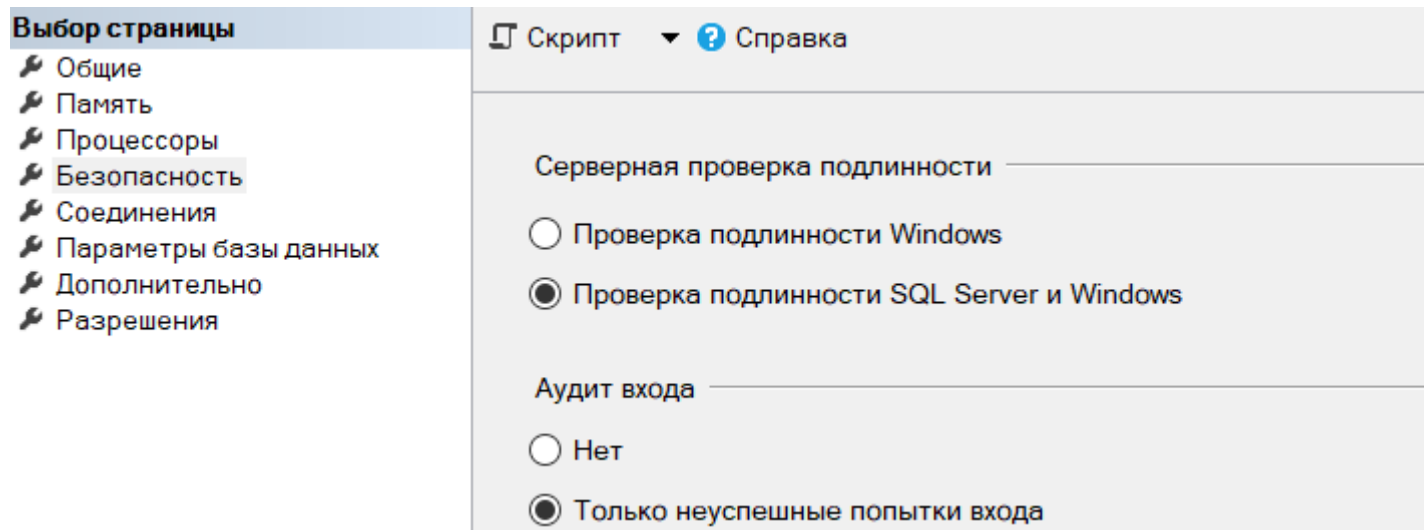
Выбор страницы
Общие
Память
Процессоры
Безопасность
Соединения
Параметры базы данных
Дополнительно
Разрешения

Скрипт
Справка

Серверная проверка подлинности

Проверка подлинности Windows

Проверка подлинности SQL Server и Windows

Аудит входа

Нет

Только неуспешные попытки входа